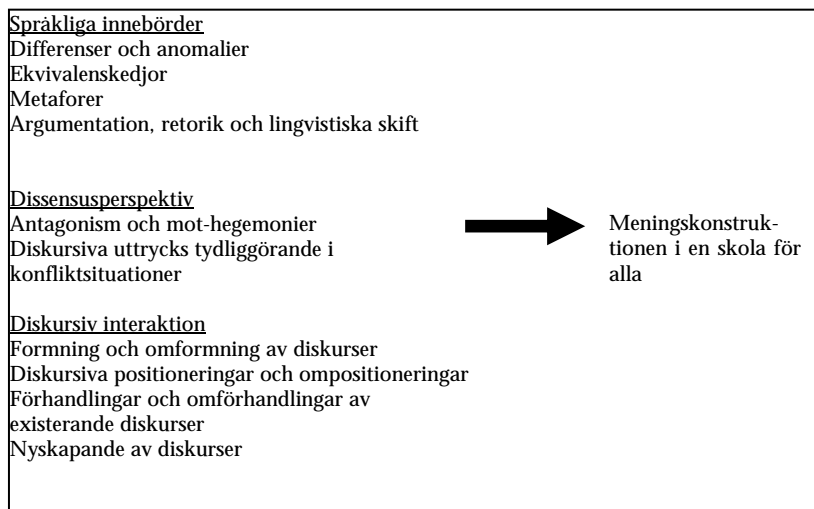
Språkliga innebörder
Differenser och anomalier
Ekvivalenskedjor
Metaforer
Argumentation, retorik och lingvistiska skift

Dissensusperspektiv
Antagonism och mot-hegemonier
Diskursiva uttrycks tydliggörande i konfliktsituationer

Diskursiv interaktion
Formning och omformning av diskurser
Diskursiva positioneringar och ompositioneringar
Förhandlingar och omförhandlingar av existerande diskurser
Nyskapande av diskurser

Meningskonstruktionen i en skola för alla